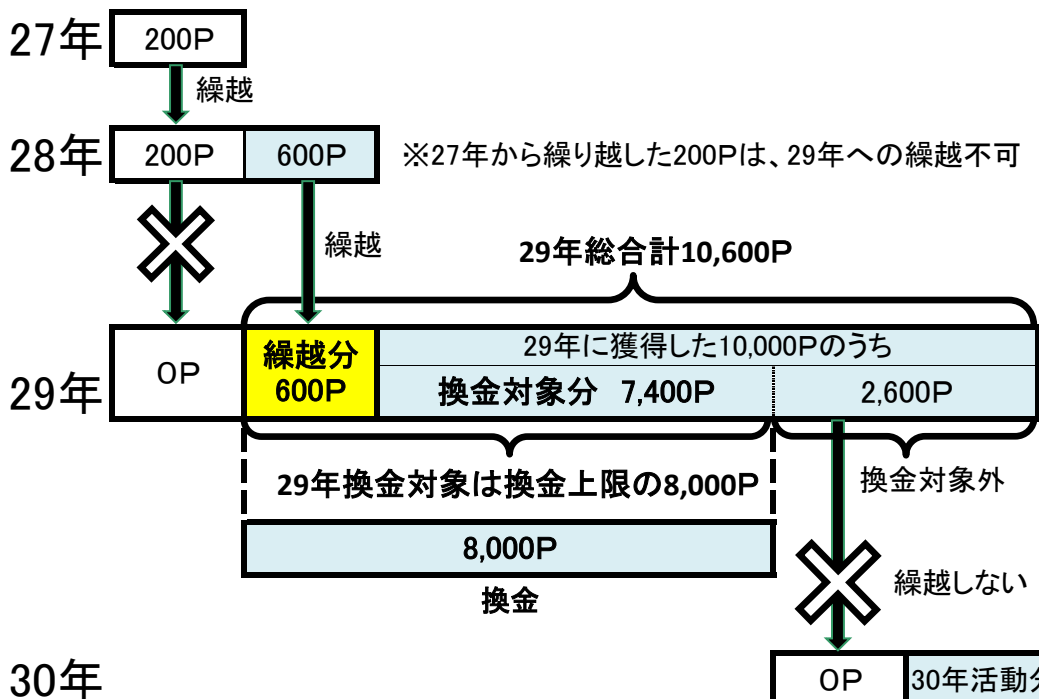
27年 200P

繰越

28年 200P 600P ※27年から繰り越した200Pは、29年への繰越不可

繰越

29年総合計10,600P

29年 OP 繰越分 600P 29年に獲得した10,000Pのうち

換金対象分 7,400P 2,600P

29年換金対象は換金上限の8,000P

換金対象外

8,000P

換金

繰越しない

30年 OP 30年活動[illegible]